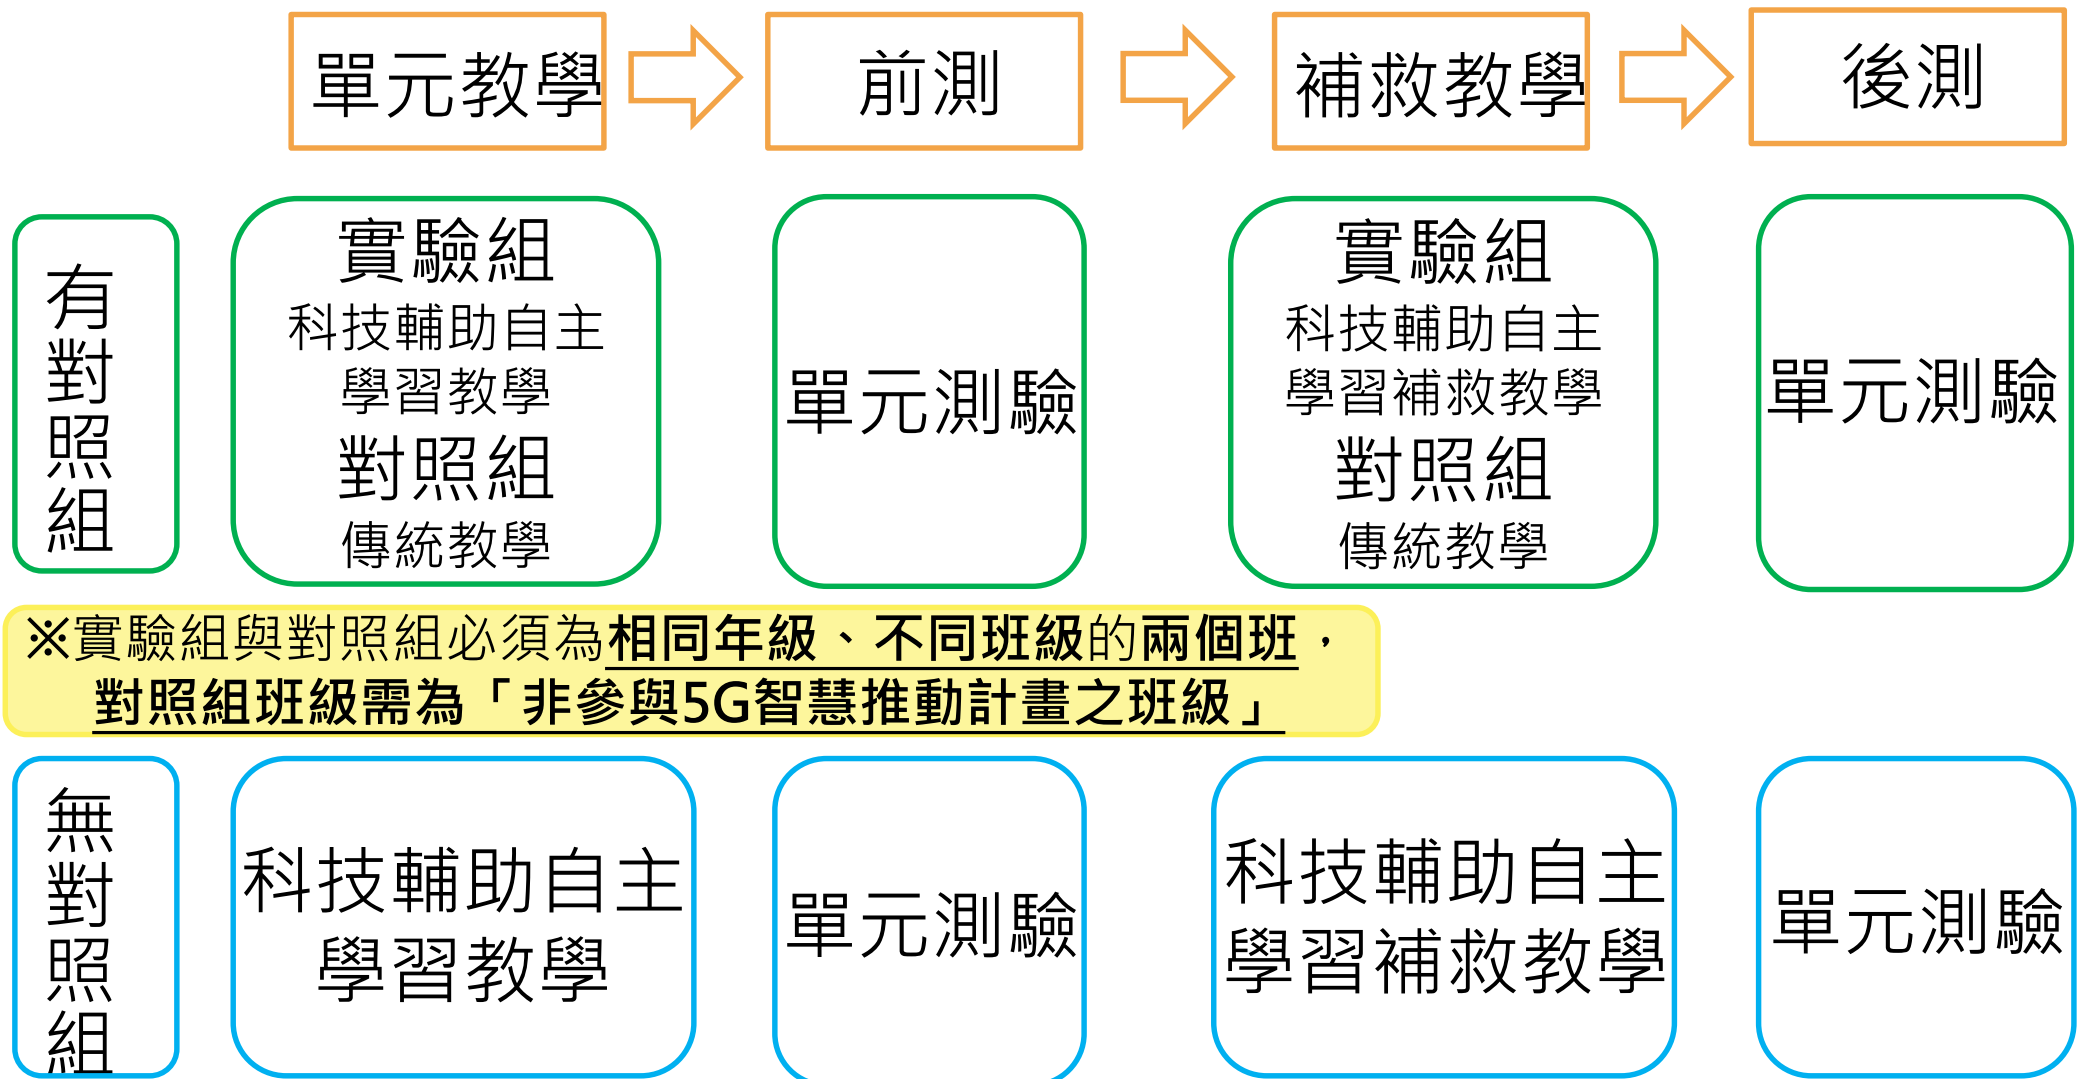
單元教學

前測

補救教學

後測

有對照組

實驗組
科技輔助自主學習教學
對照組
傳統教學

單元測驗

實驗組
科技輔助自主學習補救教學
對照組
傳統教學

單元測驗

※實驗組與對照組必須為相同年級、不同班級的兩個班，對照組班級需為「非參與5G智慧推動計畫之班級」

無對照組

科技輔助自主學習教學

單元測驗

科技輔助自主學習補救教學

單元測驗